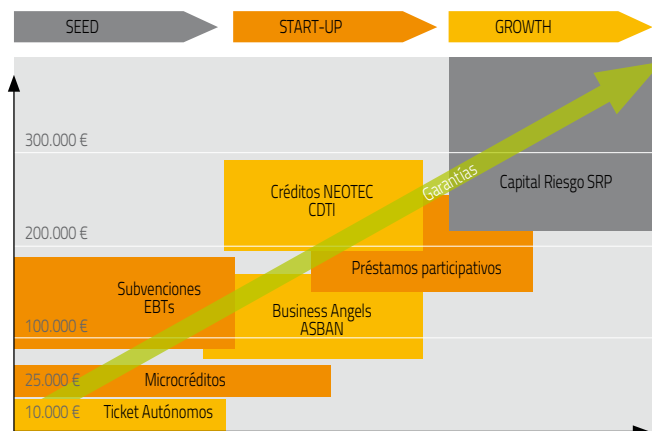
SEED
START-UP
GROWTH

300.000 €
200.000 €
100.000 €
25.000 €
10.000 €

Créditos NEOTEC
CDTI

Garantías

Capital Riesgo SRP

Préstamos participativos

Subvenciones
EBTs

Business Angels
ASBAN

Microcréditos

Ticket Autónomos